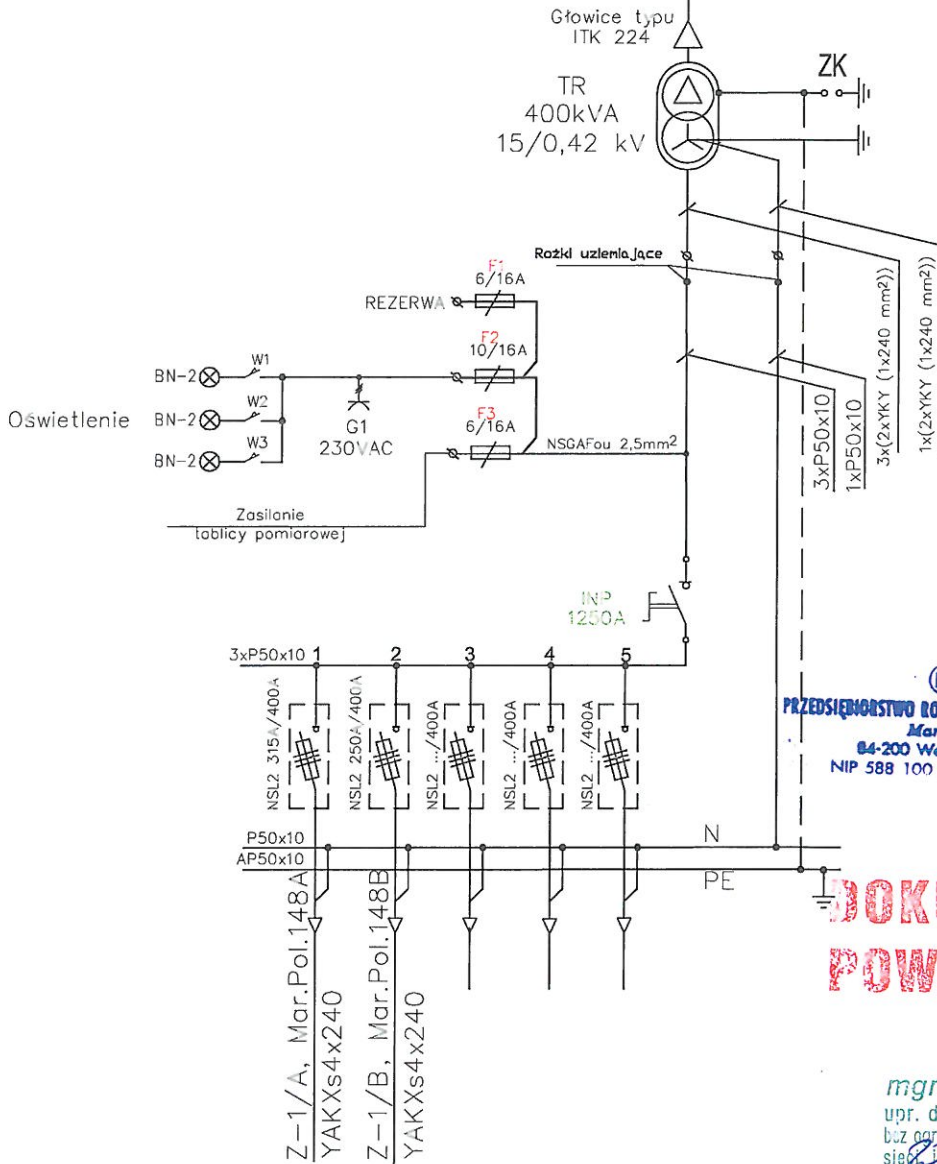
Głowice typu ITK 224

TR
400kVA
15/0,42 kV

ZK

Rożki uziemlające

F1
6/16A

REZERWA

F2
10/16A

F3
6/16A

W1
W2
W3

BN-2
BN-2
BN-2

Oświetlenie

G1
230VAC

NSGAFou 2,5mm$^2$

Zasilanie
tablicy pomiarowej

3xP50x10
1xP50x10
3x(2xYKY (1x240 mm$^2$))
1x(2xYKY (1x240 mm$^2$))

INP
1250A

3xP50x10 1 2 3 4 5

NSL2 315A/400A
NSL2 250A/400A
NSL2 .../400A
NSL2 .../400A
NSL2 .../400A

P50x10
AP50x10

N
PE

Z-1/A, Mar.Pol.148A
YAKXs4x240

Z-1/B, Mar.Pol.148B
YAKXs4x240

PRZEDSIĘBIORSTWO RO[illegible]
Mar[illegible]
84-200 We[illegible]
NIP 588 100 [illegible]

DOK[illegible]
POW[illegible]

mgr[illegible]
upr. d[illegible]
bez ogr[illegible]
sieci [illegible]